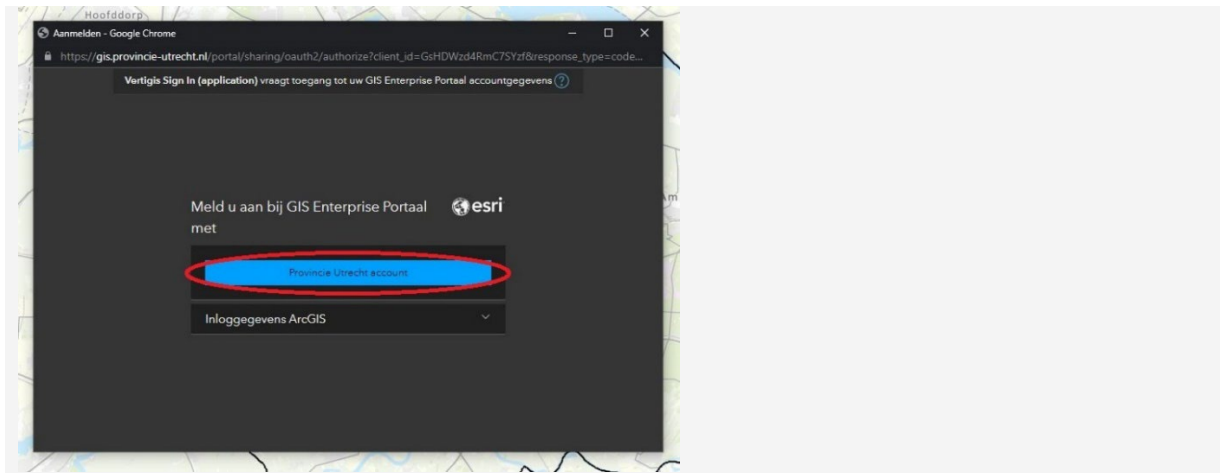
Hoofddorp

Aanmelden - Google Chrome

https://gis.provincie-utrecht.nl/portal/sharing/oauth2/authorize?client_id=GsHDWzd4RmC7SYzf&response_type=code...

Vertigis Sign In (application) vraagt toegang tot uw GIS Enterprise Portaal accountgegevens ?

Meld u aan bij GIS Enterprise Portaal met

esri

Provincie Utrecht account

Inloggegevens ArcGIS

Am